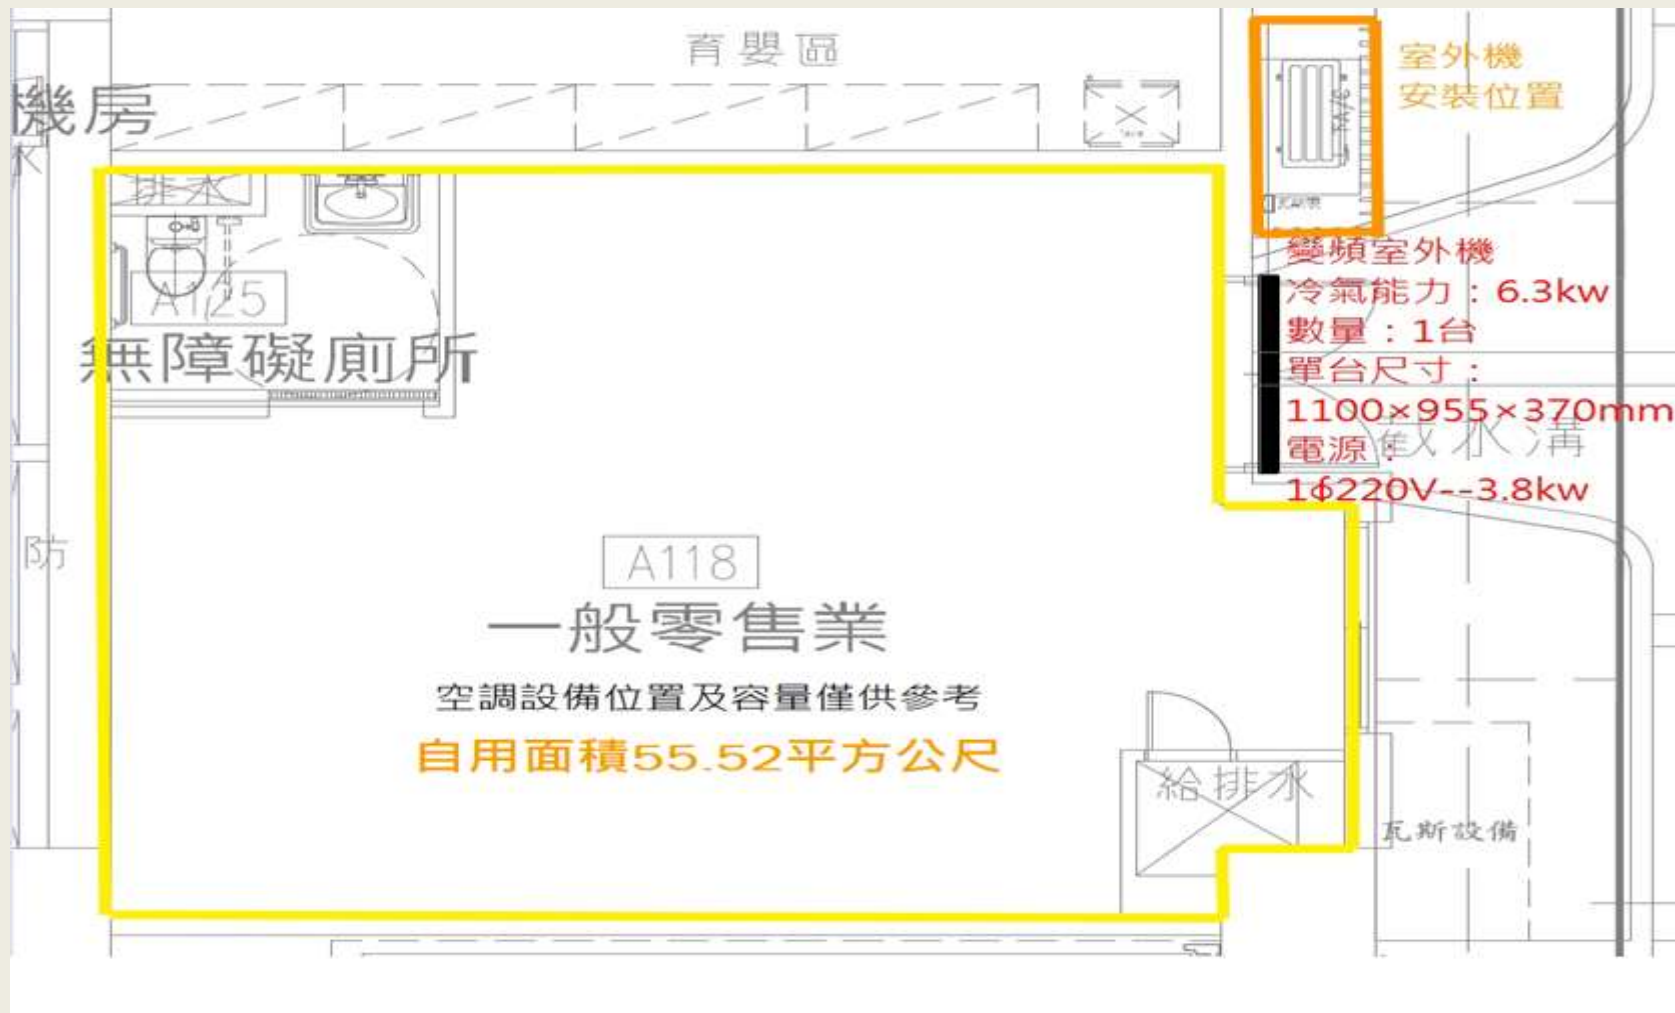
育嬰區

機房

室外機
安裝位置

排水

A125
無障礙廁所

變頻室外機
冷氣能力：6.3kw
數量：1台
單台尺寸：
1100×955×370mm
電源：
1ϕ220V--3.8kw

截水溝

防

A118
一般零售業
空調設備位置及容量僅供參考
自用面積55.52平方公尺

給排水

瓦斯設備